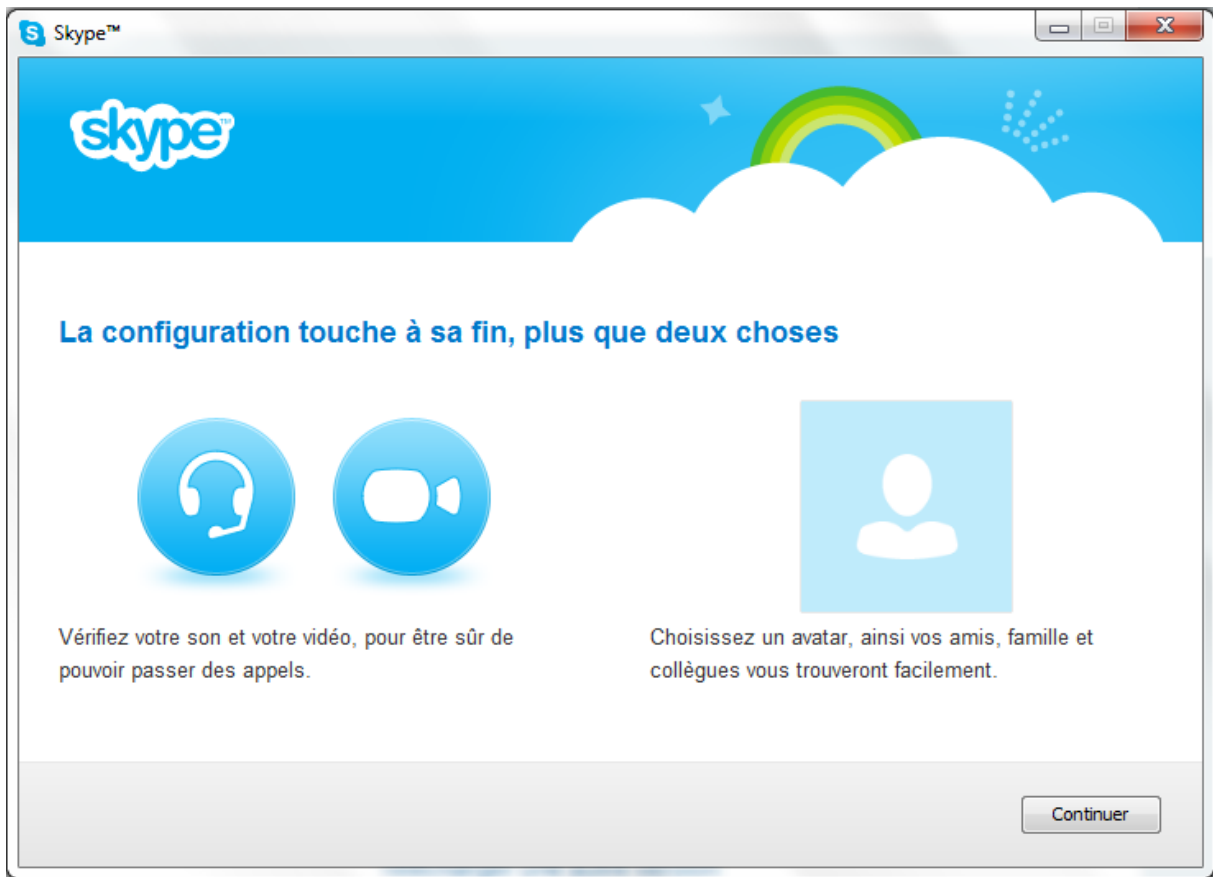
Skype™

skype

La configuration touche à sa fin, plus que deux choses

Vérifiez votre son et votre vidéo, pour être sûr de pouvoir passer des appels.

Choisissez un avatar, ainsi vos amis, famille et collègues vous trouveront facilement.

Continuer